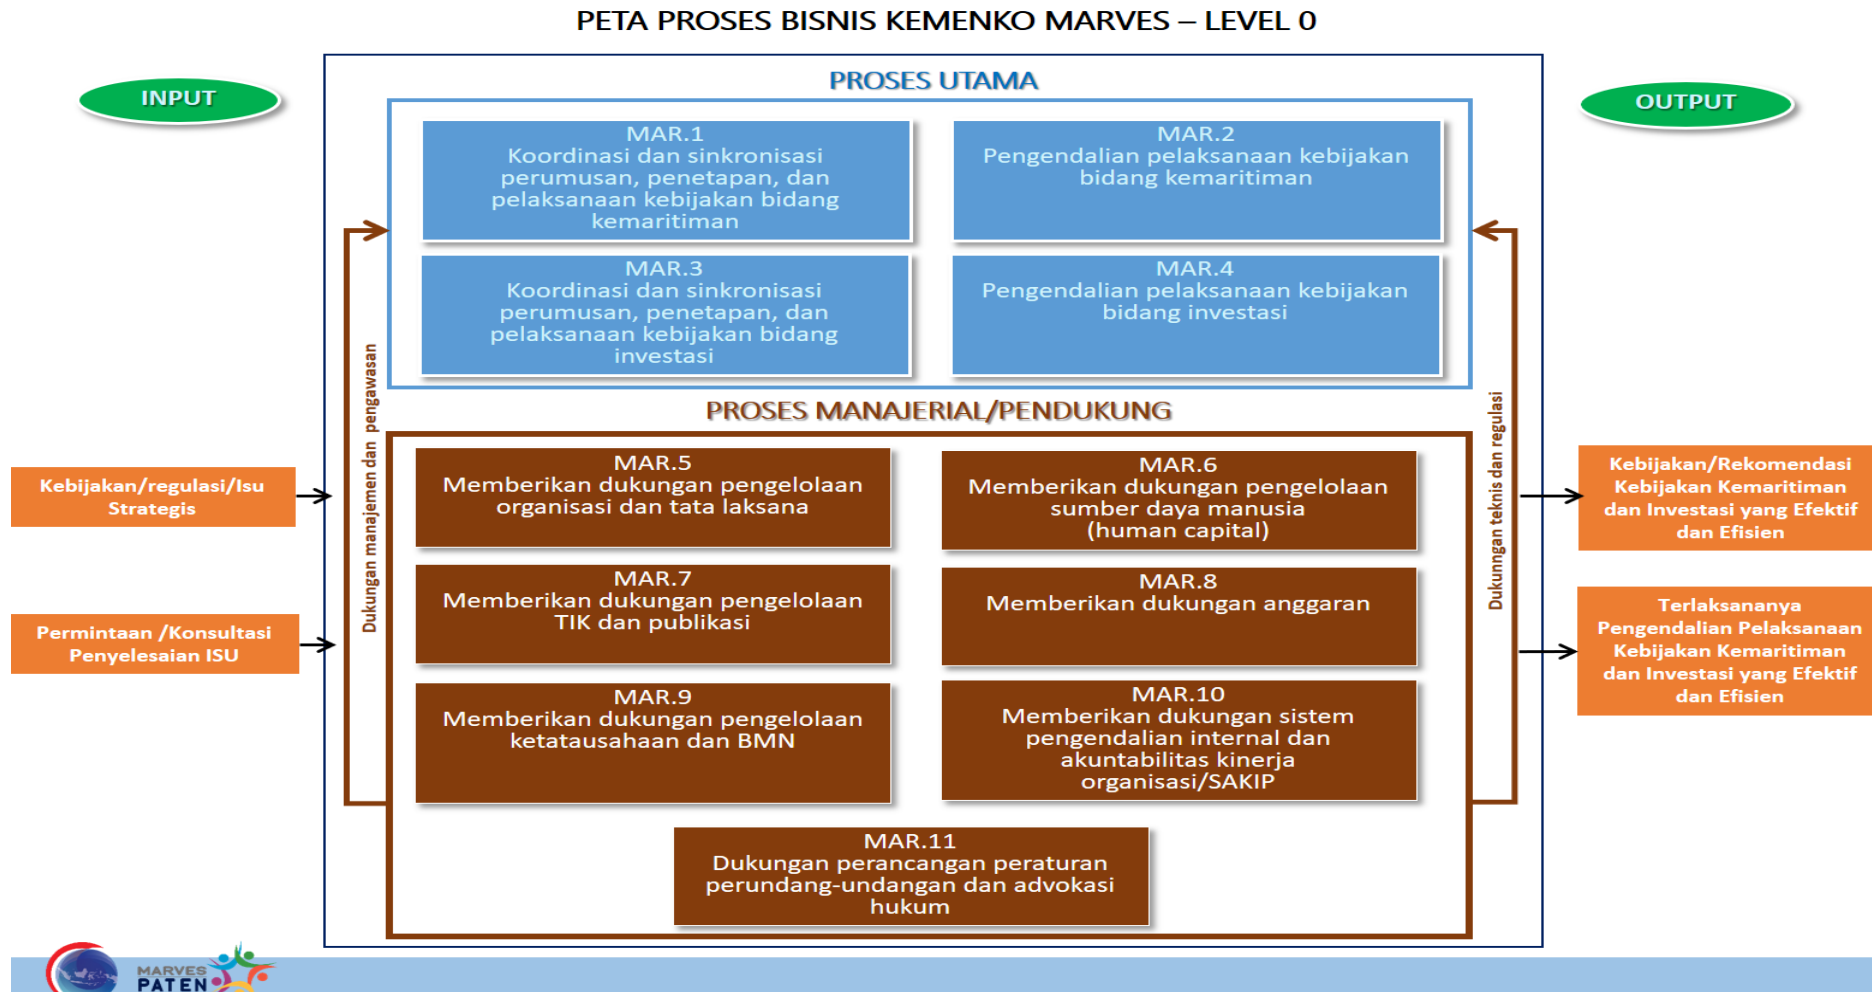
PETA PROSES BISNIS KEMENKO MARVES – LEVEL 0

INPUT

OUTPUT

PROSES UTAMA

MAR.1
Koordinasi dan sinkronisasi perumusan, penetapan, dan pelaksanaan kebijakan bidang kemaritiman

MAR.2
Pengendalian pelaksanaan kebijakan bidang kemaritiman

MAR.3
Koordinasi dan sinkronisasi perumusan, penetapan, dan pelaksanaan kebijakan bidang investasi

MAR.4
Pengendalian pelaksanaan kebijakan bidang investasi

PROSES MANAJERIAL/PENDUKUNG

Dukungan manajemen dan pengawasan

Dukungan teknis dan regulasi

Kebijakan/regulasi/Isu Strategis

Permintaan /Konsultasi Penyelesaian ISU

MAR.5
Memberikan dukungan pengelolaan organisasi dan tata laksana

MAR.6
Memberikan dukungan pengelolaan sumber daya manusia (human capital)

MAR.7
Memberikan dukungan pengelolaan TIK dan publikasi

MAR.8
Memberikan dukungan anggaran

MAR.9
Memberikan dukungan pengelolaan ketatausahaan dan BMN

MAR.10
Memberikan dukungan sistem pengendalian internal dan akuntabilitas kinerja organisasi/SAKIP

MAR.11
Dukungan perancangan peraturan perundang-undangan dan advokasi hukum

Kebijakan/Rekomendasi Kebijakan Kemaritiman dan Investasi yang Efektif dan Efisien

Terlaksananya Pengendalian Pelaksanaan Kebijakan Kemaritiman dan Investasi yang Efektif dan Efisien

MARVES PATEN